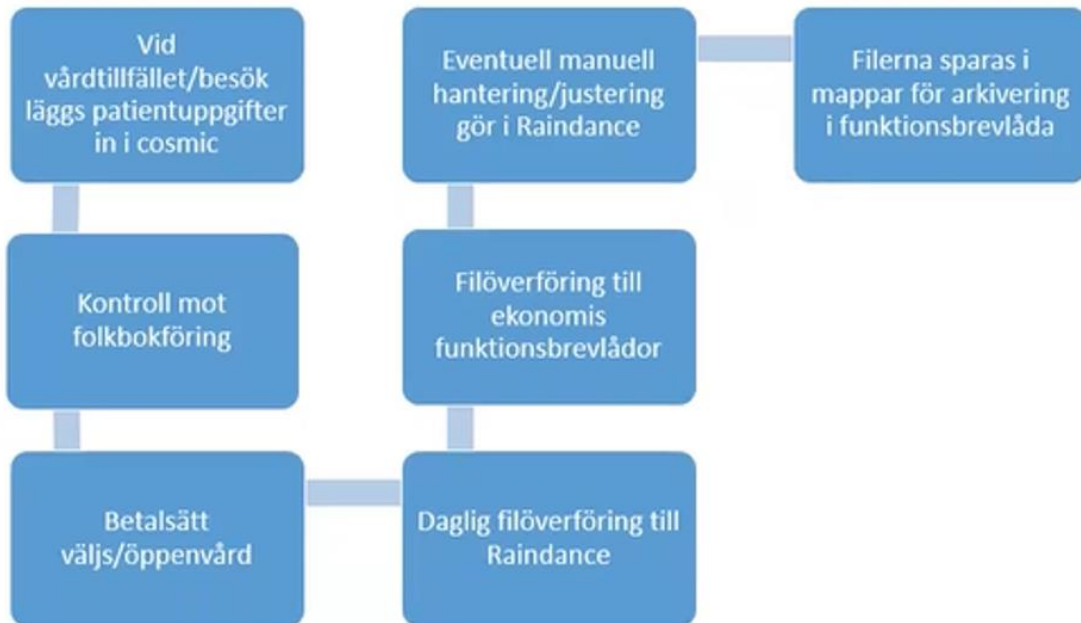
Vid vårdtillfället/besök läggs patientuppgifter in i cosmic

Kontroll mot folkbokföring

Betalsätt väljs/öppenvård

Daglig filöverföring till Raindance

Filöverföring till ekonomis funktionsbrevlådor

Eventuell manuell hantering/justering gör i Raindance

Filerna sparas i mappar för arkivering i funktionsbrevlåda